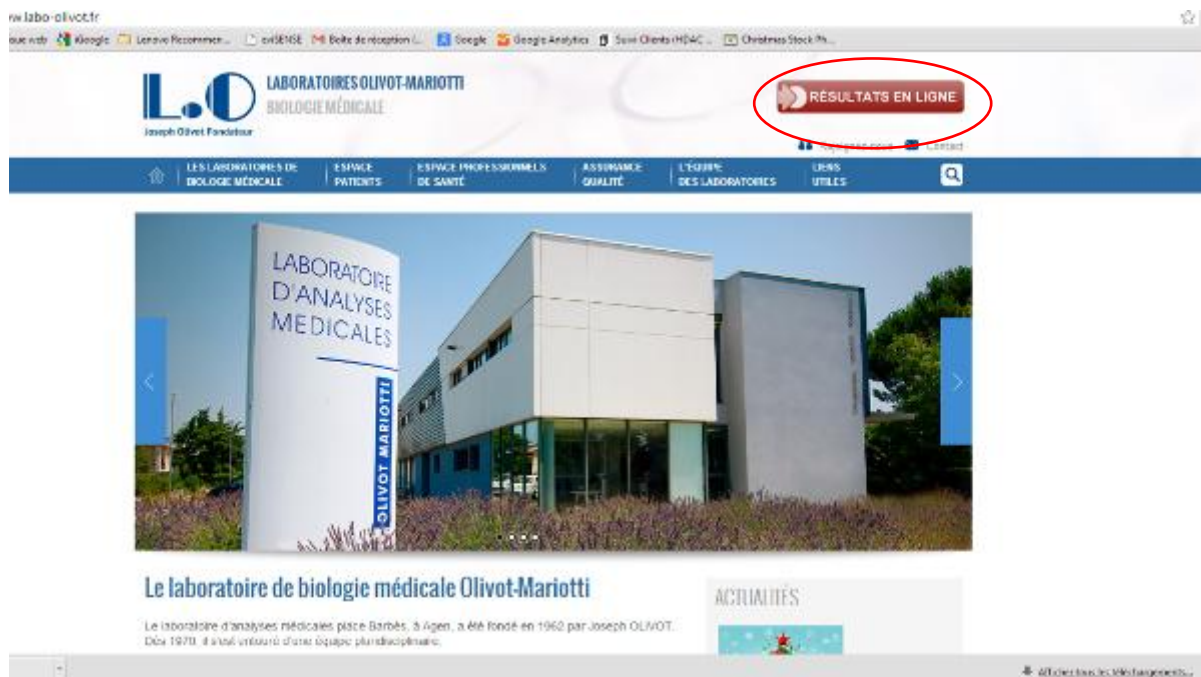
w.labo-olivot.fr

ique web iGoogle Lenovo Recommen... eviSENSE Boîte de réception (... Google Google Analytics Suivi Clients HDAC ... Christmas Stock Ph...

L.O
Joseph Olivot Fondateur

LABORATOIRES OLIVOT-MARIOTTI
BIOLOGIE MÉDICALE

RÉSULTATS EN LIGNE

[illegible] Contact

LES LABORATOIRES DE BIOLOGIE MÉDICALE | ESPACE PATIENTS | ESPACE PROFESSIONNELS DE SANTÉ | ASSURANCE QUALITÉ | L'ÉQUIPE DES LABORATOIRES | LIENS UTILES

LABORATOIRE D'ANALYSES MEDICALES
OLIVOT MARIOTTI

Le laboratoire de biologie médicale Olivot-Mariotti

Le laboratoire d'analyses médicales place Barbès, à Agen, a été fondé en 1960 par Joseph OLIVOT. Dès 1970, il s'est entouré d'une équipe pluridisciplinaire.

ACTUALITÉS

Afficher tous les téléchargements...